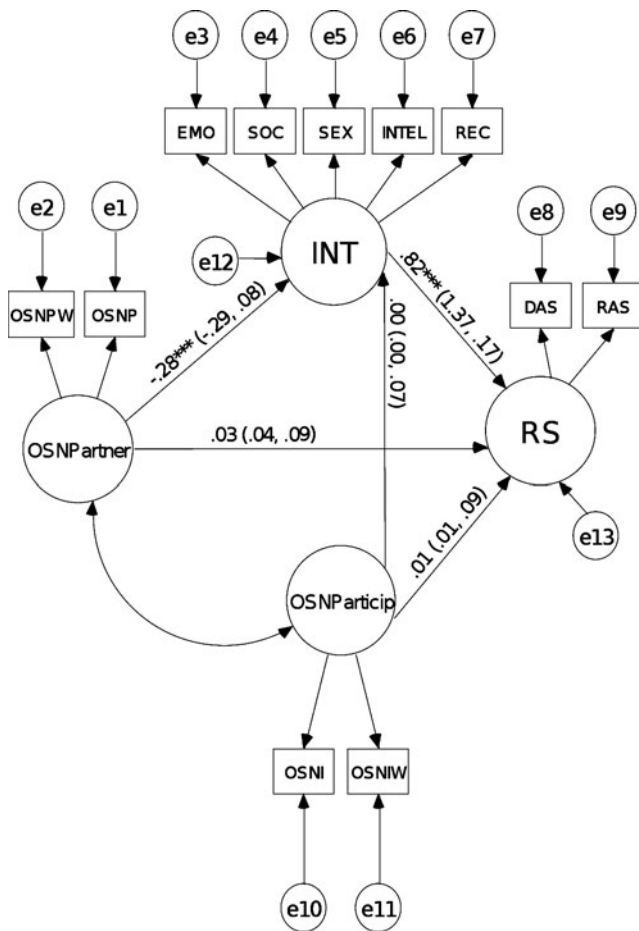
e3
e4
e5
e6
e7
EMO
SOC
SEX
INTEL
REC
e2
e1
e8
e9
e12
INT
OSNPW
OSNP
DAS
RAS
-.28*** (-.29, .08)
.00 (.00, .07)
.82*** (1.37, .17)
OSNPartner
.03 (.04, .09)
RS
e13
.01 (.01, .09)
OSNParticip
OSNI
OSNIW
e10
e11